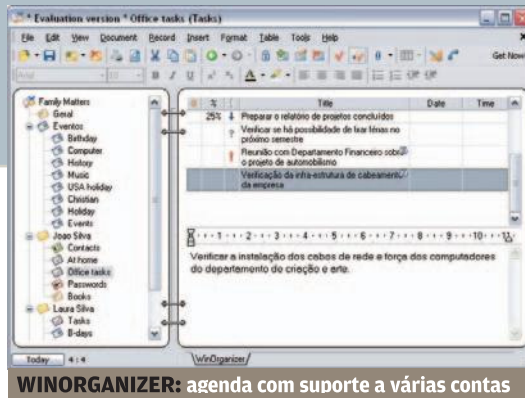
* Evaluation version * Office tasks (Tasks)

File Edit View Document Record Insert Format Table Tools Help

Get Now

Family Matters
Geral
Eventos
Birthday
Computer
History
Music
USA holiday
Christian
Holiday
Events
Joao Silva
Contacts
At home
Office tasks
Passwords
Books
Laura Silva
Tasks
B-days

| | % | ! | Title | Date | Time |
|---|---|---|---|---|---|
| | 25% | ↓ | Preparar o relatório de projetos concluídos | | |
| | | | Verificar se há possibilidade de fazer férias no próximo semestre | | |
| | | ! | Reunião com Departamento Financeiro sobre o projeto de automobilismo | | |
| | | | Verificação da infra-estrutura de cabeamento da empresa | | |

Verificar a instalação dos cabos de rede e força dos computadores do departamento de criação e arte.

Today 4 : 4

WinOrganizer

WINORGANIZER: agenda com suporte a várias contas